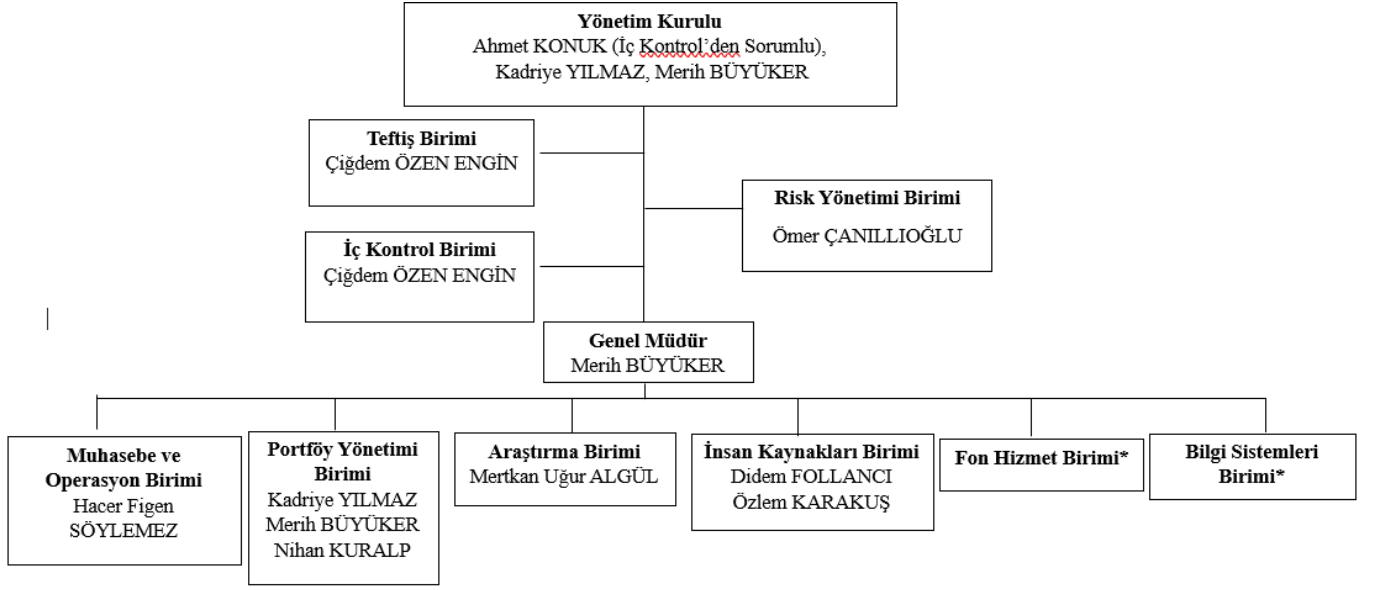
**Yönetim Kurulu**
Ahmet KONUK (İç Kontrol'den Sorumlu), Kadriye YILMAZ, Merih BÜYÜKER

**Teftiş Birimi**
Çiğdem ÖZEN ENGİN

**Risk Yönetimi Birimi**
Ömer ÇANILLIOĞLU

**İç Kontrol Birimi**
Çiğdem ÖZEN ENGİN

**Genel Müdür**
Merih BÜYÜKER

**Muhasebe ve Operasyon Birimi**
Hacer Figen SÖYLEMEZ

**Portföy Yönetimi Birimi**
Kadriye YILMAZ
Merih BÜYÜKER
Nihan KURALP

**Araştırma Birimi**
Mertkan Uğur ALGÜL

**İnsan Kaynakları Birimi**
Didem FOLLANCI
Özlem KARAKUŞ

**Fon Hizmet Birimi***

**Bilgi Sistemleri Birimi***